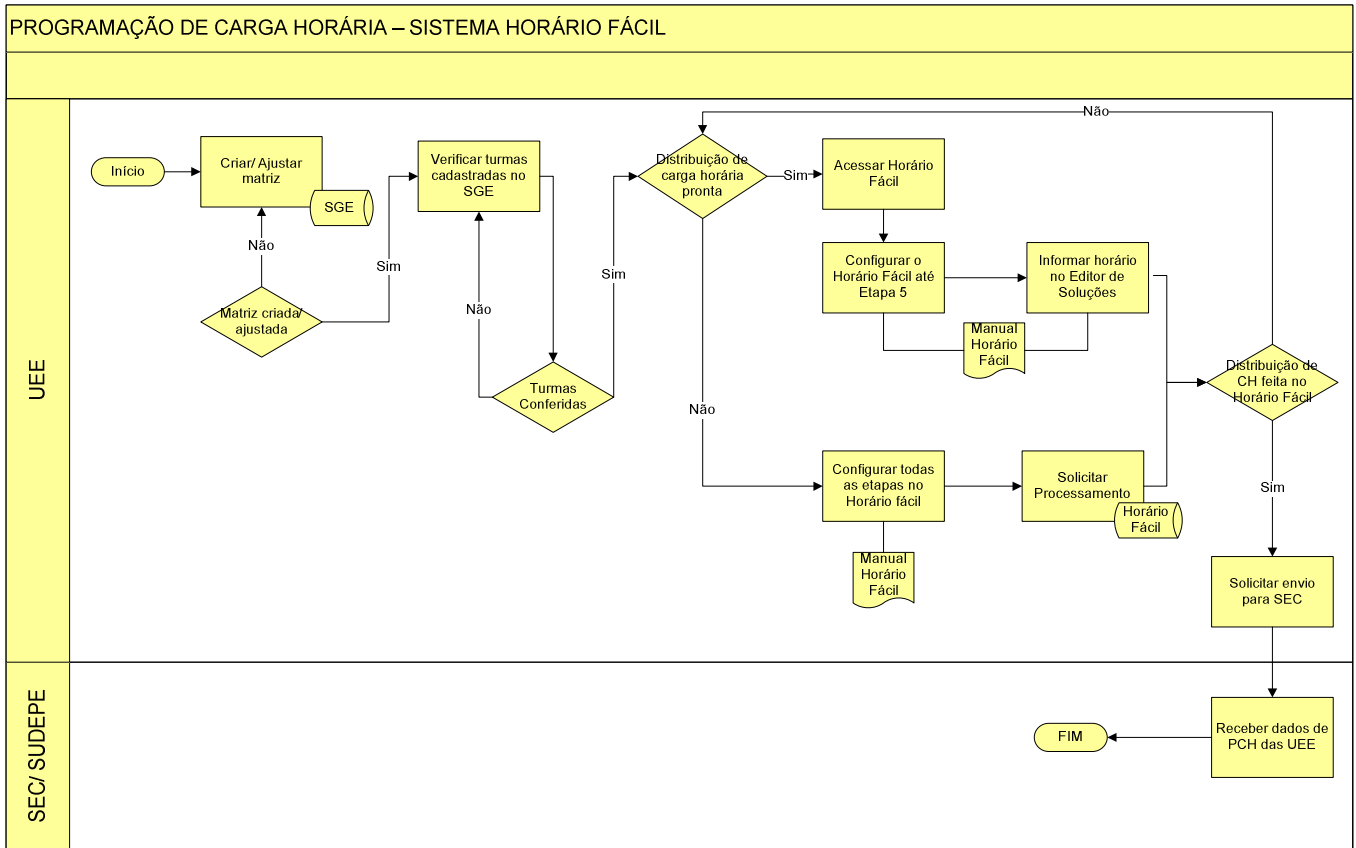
PROGRAMAÇÃO DE CARGA HORÁRIA – SISTEMA HORÁRIO FÁCIL

UEE

Início

Criar/ Ajustar matriz

SGE

Não

Matriz criada/ ajustada

Sim

Verificar turmas cadastradas no SGE

Não

Turmas Conferidas

Sim

Distribuição de carga horária pronta

Sim

Não

Acessar Horário Fácil

Configurar o Horário Fácil até Etapa 5

Informar horário no Editor de Soluções

Manual Horário Fácil

Configurar todas as etapas no Horário fácil

Manual Horário Fácil

Solicitar Processamento

Horário Fácil

Não

Distribuição de CH feita no Horário Fácil

Sim

Solicitar envio para SEC

SEC/ SUDEPE

Receber dados de PCH das UEE

FIM